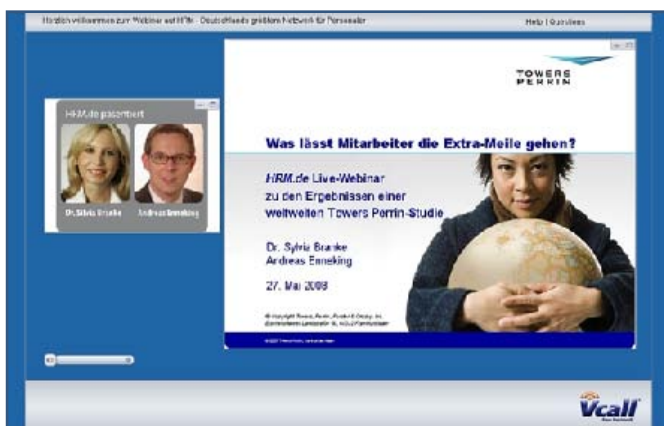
Herzlich willkommen zum Webinar auf HRM - Deutschlands größtem Netzwerk für Personaler

Help | Questions

HRM.de präsentiert

Dr. Sylvia Branke

Andreas Enneking

TOWERS PERRIN

Was lässt Mitarbeiter die Extra-Meile gehen?

HRM.de Live-Webinar zu den Ergebnissen einer weltweiten Towers Perrin-Studie

Dr. Sylvia Branke
Andreas Enneking

27. Mai 2008

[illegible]

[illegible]

Vcall